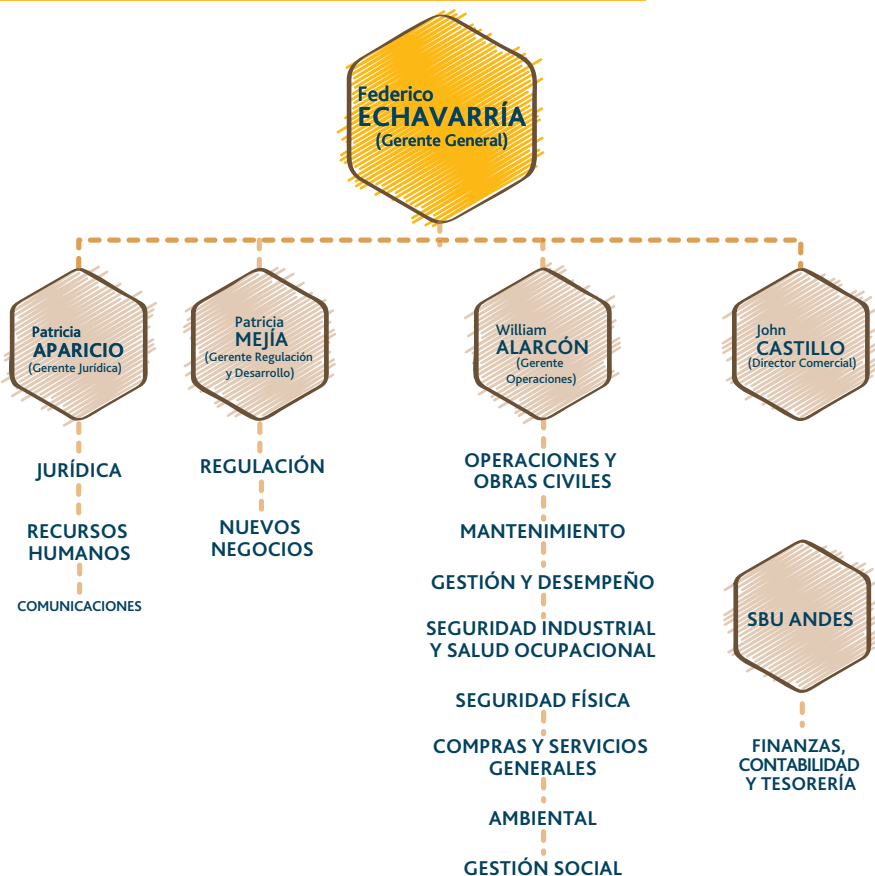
Federico
ECHAVARRÍA
(Gerente General)

Patricia
APARICIO
(Gerente Jurídica)

JURÍDICA

RECURSOS HUMANOS

COMUNICACIONES

Patricia
MEJÍA
(Gerente Regulación y Desarrollo)

REGULACIÓN

NUEVOS NEGOCIOS

William
ALARCÓN
(Gerente Operaciones)

OPERACIONES Y OBRAS CIVILES

MANTENIMIENTO

GESTIÓN Y DESEMPEÑO

SEGURIDAD INDUSTRIAL Y SALUD OCUPACIONAL

SEGURIDAD FÍSICA

COMPRAS Y SERVICIOS GENERALES

AMBIENTAL

GESTIÓN SOCIAL

John
CASTILLO
(Director Comercial)

SBU ANDES

FINANZAS, CONTABILIDAD Y TESORERÍA